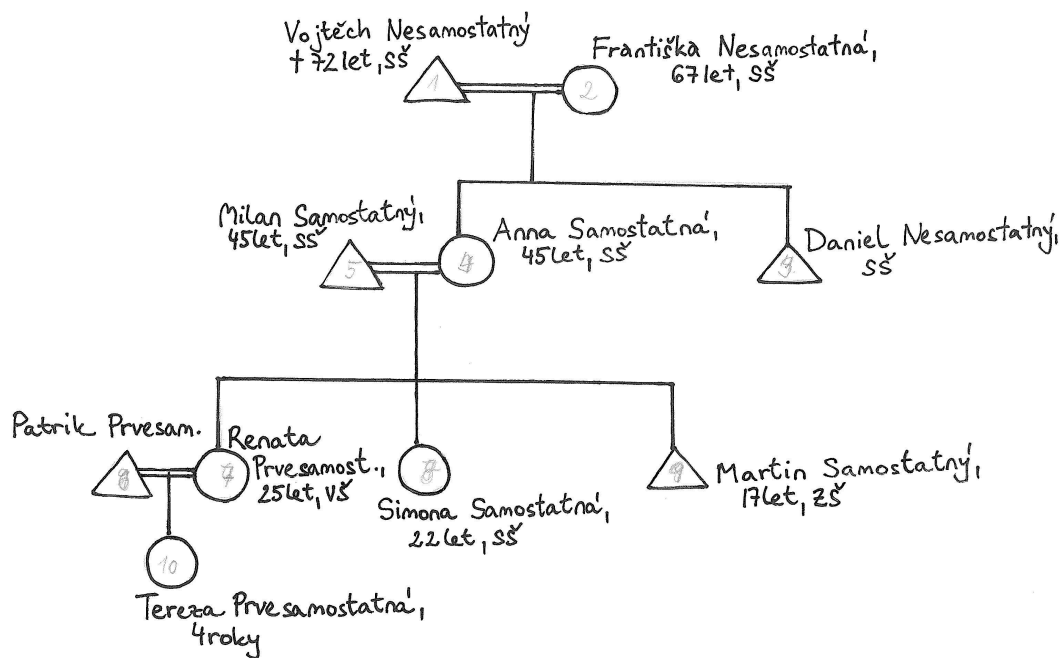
Vojtěch Nesamostatný
† 72 let, SŠ
1

Františka Nesamostatná,
67 let, SŠ
2

Milan Samostatný,
45 let, SŠ
5

Anna Samostatná,
45 let, SŠ
4

Daniel Nesamostatný,
SŠ
3

Patrik Prvesam.
8

Renata Prvesamost.,
25 let, VŠ
7

Simona Samostatná,
22 let, SŠ
8

Martin Samostatný,
17 let, ZŠ
9

10
Tereza Prvesamostatná,
4 roky